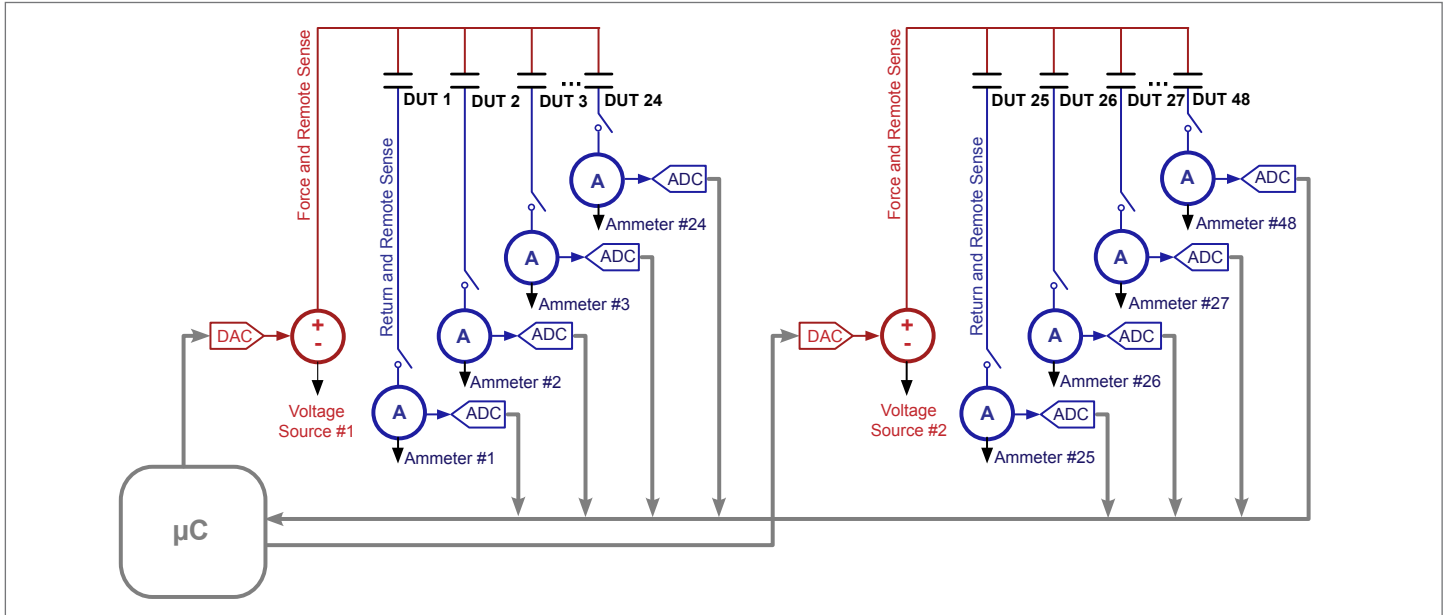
Force and Remote Sense

DUT 1 DUT 2 DUT 3 ... DUT 24

Return and Remote Sense

A ADC Ammeter #24

A ADC Ammeter #3

A ADC Ammeter #2

A ADC Ammeter #1

DAC + - Voltage Source #1

Force and Remote Sense

DUT 25 DUT 26 DUT 27 ... DUT 48

Return and Remote Sense

A ADC Ammeter #48

A ADC Ammeter #27

A ADC Ammeter #26

A ADC Ammeter #25

DAC + - Voltage Source #2

μC